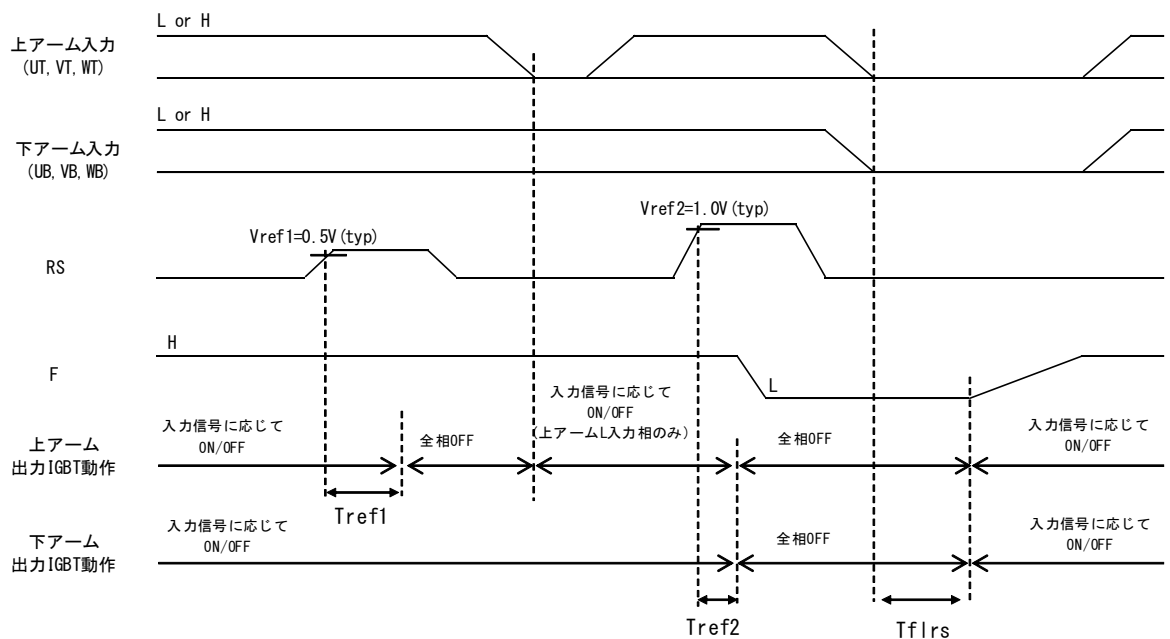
L or H

上アーム入力
(UT, VT, WT)

L or H

下アーム入力
(UB, VB, WB)

Vref2=1.0V(typ)

Vref1=0.5V(typ)

RS

H

F

L

入力信号に応じて
ON/OFF
(上アームL入力相のみ)

入力信号に応じて
ON/OFF

全相OFF

全相OFF

入力信号に応じて
ON/OFF

上アーム
出力IGBT動作

Tref1

入力信号に応じて
ON/OFF

全相OFF

入力信号に応じて
ON/OFF

下アーム
出力IGBT動作

Tref2

Tflrs